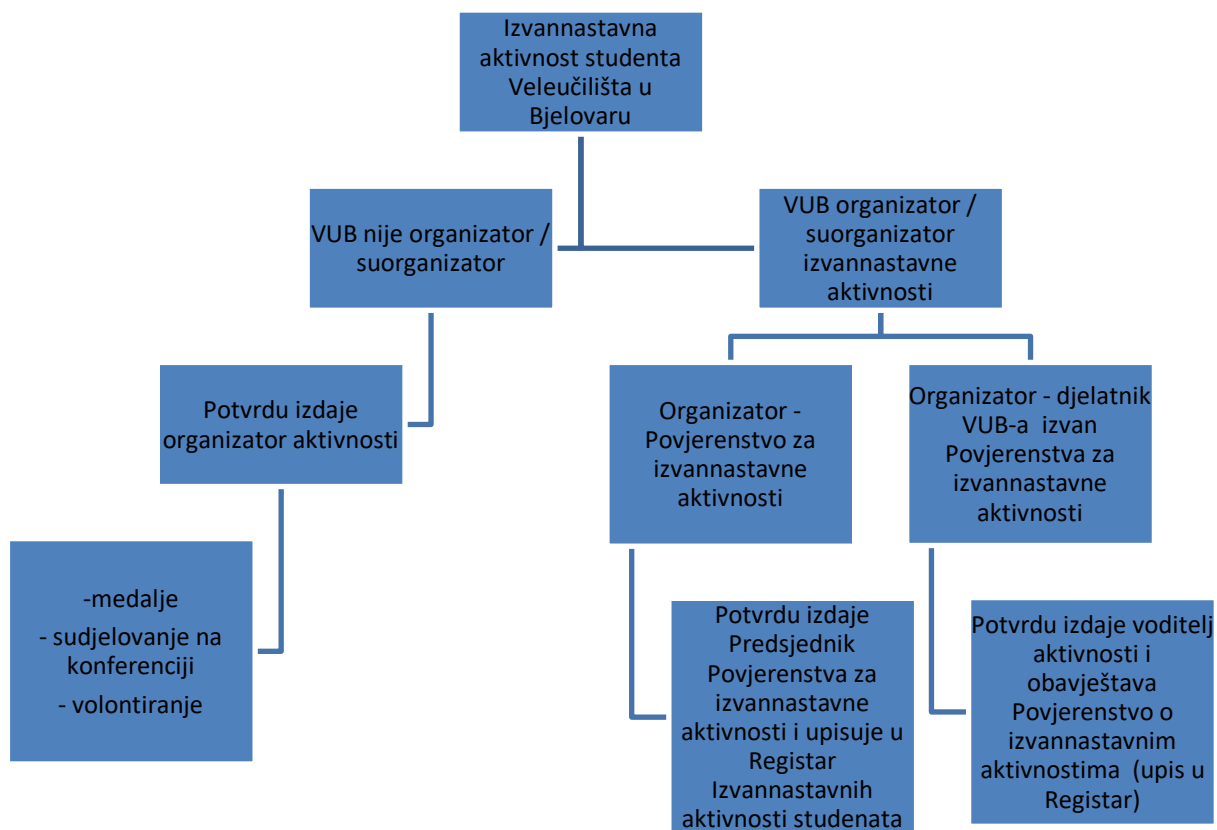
Izvannastavna aktivnost studenta Veleučilišta u Bjelovaru

VUB nije organizator / suorganizator

VUB organizator / suorganizator izvannastavne aktivnosti

Potvrdu izdaje organizator aktivnosti

-medalje
- sudjelovanje na konferenciji
- volontiranje

Organizator - Povjerenstvo za izvannastavne aktivnosti

Organizator - djelatnik VUB-a izvan Povjerenstva za izvannastavne aktivnosti

Potvrdu izdaje Predsjednik Povjerenstva za izvannastavne aktivnosti i upisuje u Registar Izvannastavnih aktivnosti studenata

Potvrdu izdaje voditelj aktivnosti i obavještava Povjerenstvo o izvannastavnim aktivnostima (upis u Registar)